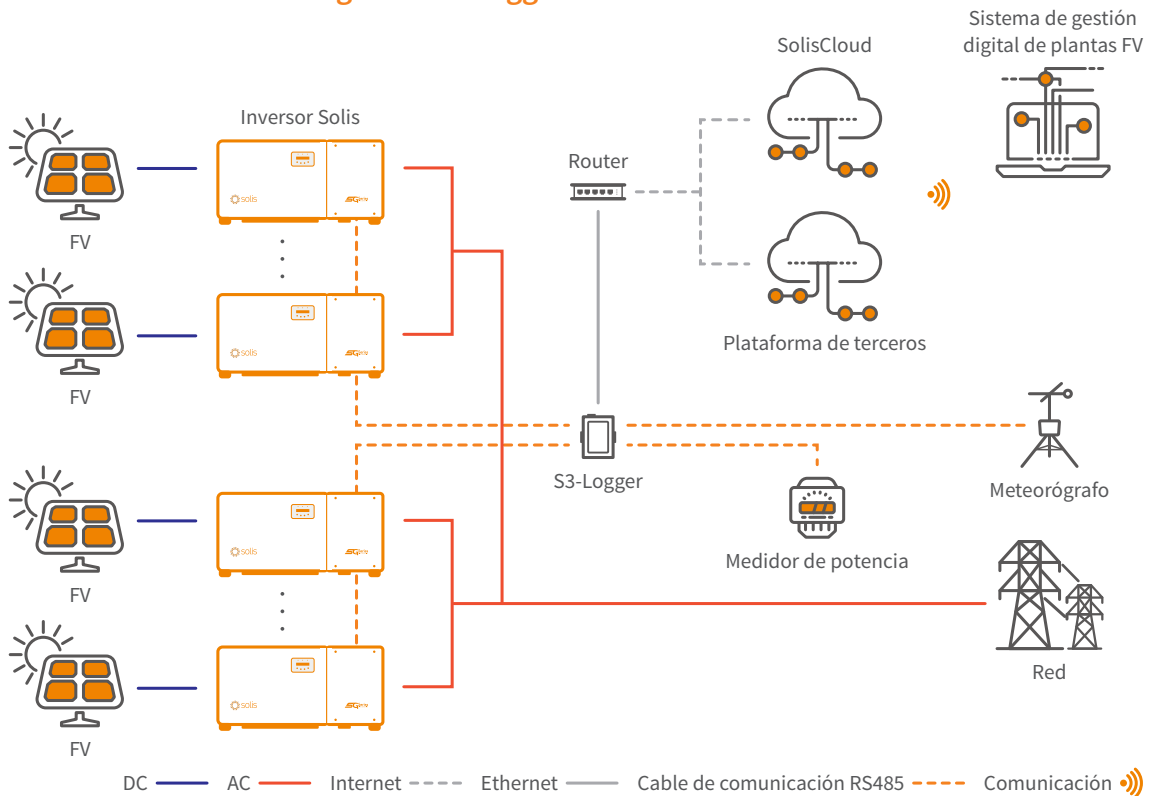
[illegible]

Sistema de gestión digital de plantas FV

SolisCloud

Inversor Solis

Router

FV

FV

Plataforma de terceros

S3-Logger

Meteorógrafo

FV

Medidor de potencia

FV

Red

DC AC Internet Ethernet Cable de comunicación RS485 Comunicación